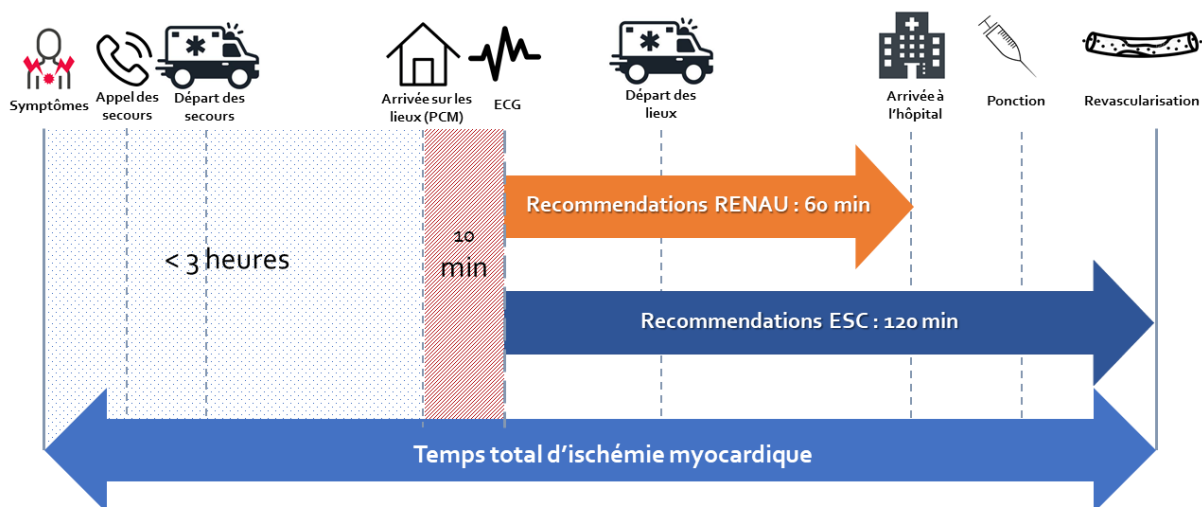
Symptômes

Appel des secours

Départ des secours

Arrivée sur les lieux (PCM)

ECG

Départ des lieux

Arrivée à l'hôpital

Ponction

Revascularisation

Recommendations RENAU : 60 min

< 3 heures

10 min

Recommendations ESC : 120 min

Temps total d'ischémie myocardique